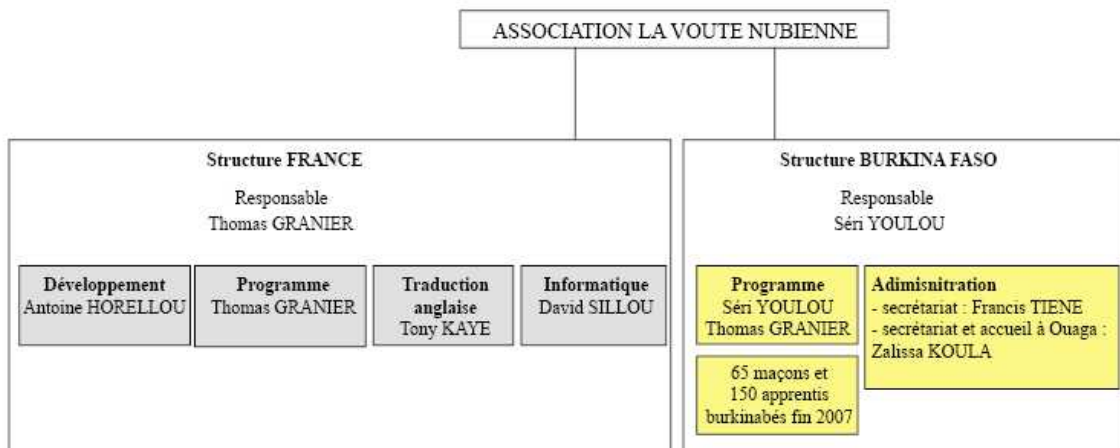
ASSOCIATION LA VOUTE NUBIENNE

Structure FRANCE

Responsable
Thomas GRANIER

Développement
Antoine HORELLOU

Programme
Thomas GRANIER

Traduction anglaise
Tony KAYE

Informatique
David SILLOU

Structure BURKINA FASO

Responsable
Séri YOULOU

Programme
Séri YOULOU
Thomas GRANIER

65 maçons et
150 apprentis
burkinabés fin 2007

Adimisnitration
- secrétariat : Francis TIENE
- secrétariat et accueil à Ouaga : Zalissa KOULA